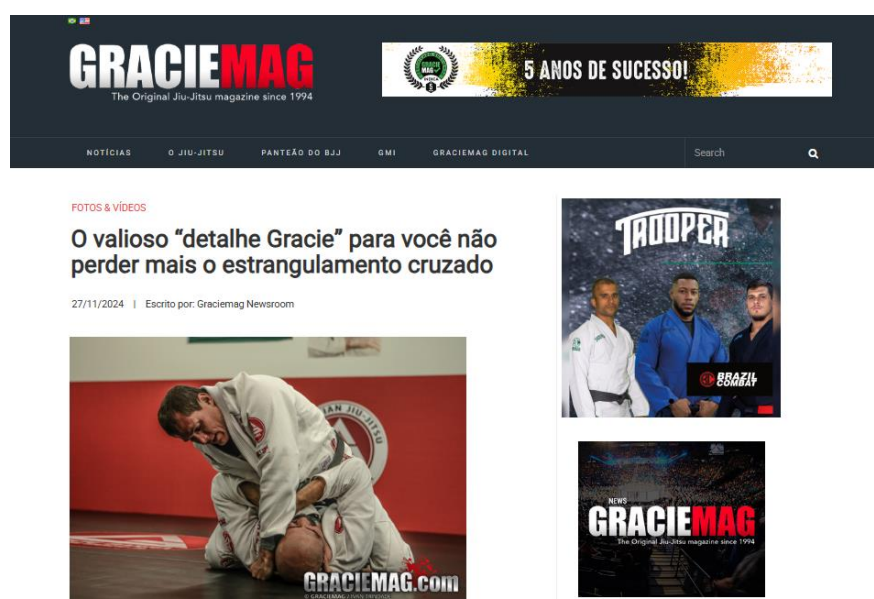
GRACIEMAG
The Original Jiu-Jitsu magazine since 1994

5 ANOS DE SUCESSO!

NOTÍCIAS O JIU-JITSU PANTEÃO DO BJJ GMI GRACIEMAG DIGITAL

Search

FOTOS & VÍDEOS

O valioso "detalhe Gracie" para você não perder mais o estrangulamento cruzado

27/11/2024 | Escrito por: Graciemag Newsroom

GRACIEMAG.com

TROOPER

BRAZIL COMBAT

NEWS
GRACIEMAG
The Original Jiu-Jitsu magazine since 1994